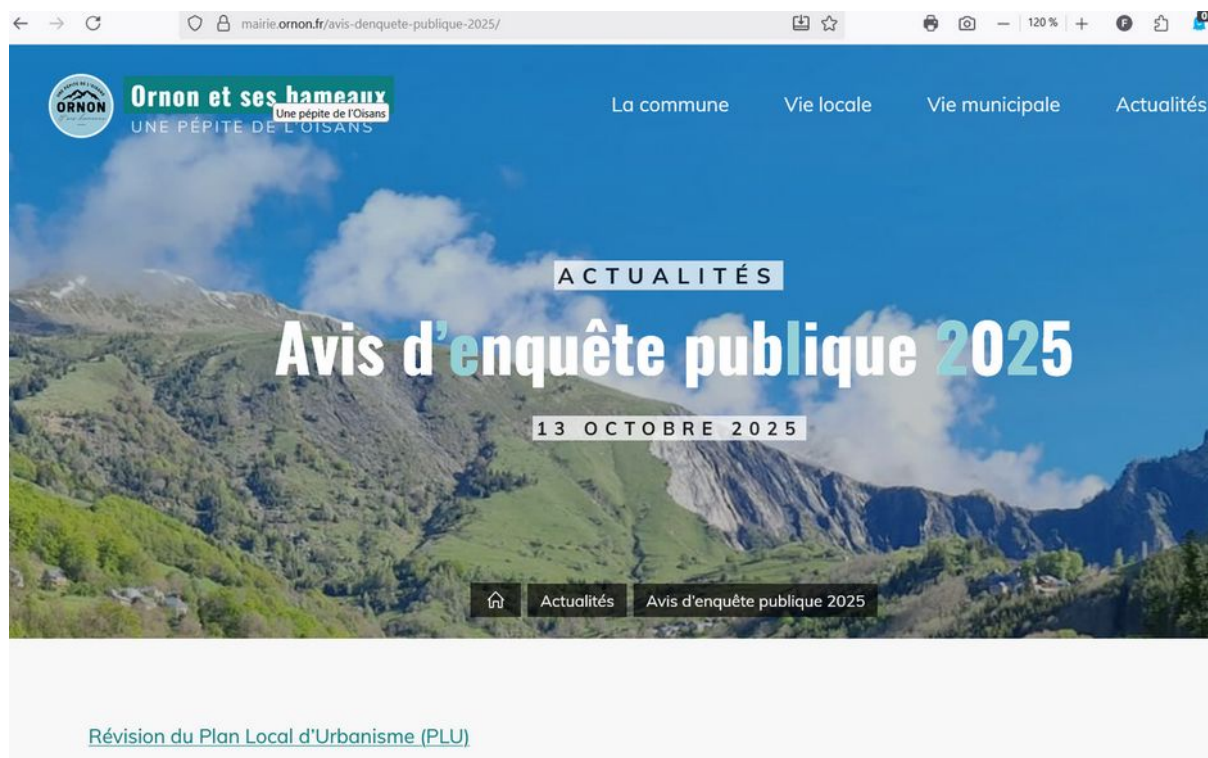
mairie.ornon.fr/avis-denquete-publique-2025/

120 %

ORNON

Ornon et ses hameaux
Une pépite de l'Oisans
UNE PÉPITE DE L'OISANS

La commune Vie locale Vie municipale Actualités

ACTUALITÉS

Avis d'enquête publique 2025

13 OCTOBRE 2025

Actualités Avis d'enquête publique 2025

Révision du Plan Local d'Urbanisme (PLU)